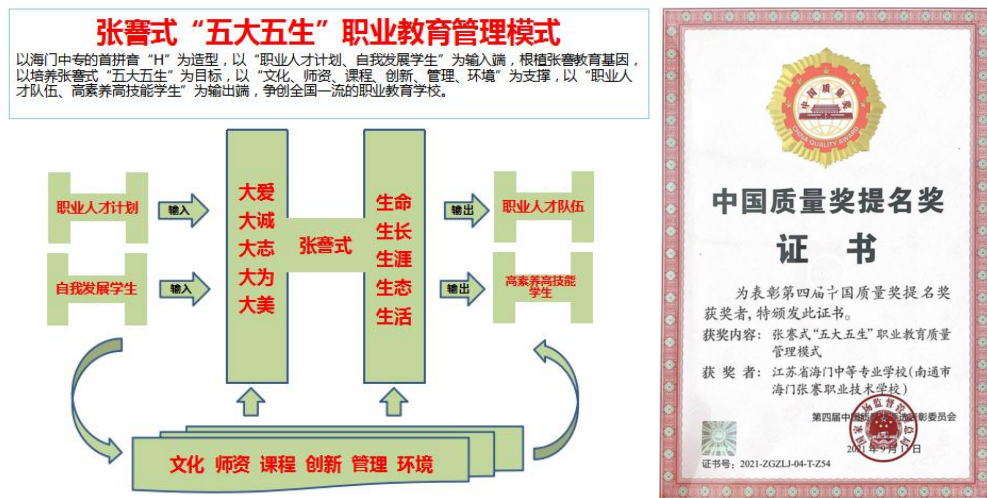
张謇式“五大五生”职业教育管理模式

以海门中专的首拼音“H”为造型，以“职业人才计划、自我发展学生”为输入端，根植张謇教育基因，以培养张謇式“五大五生”为目标，以“文化、师资、课程、创新、管理、环境”为支撑，以“职业人才队伍、高素养高技能学生”为输出端，争创全国一流的职业教育学校。

职业人才计划

输入

自我发展学生

输入

大爱
大诚
大志
大为
大美

张謇式

生命
生长
生涯
生态
生活

输出

职业人才队伍

输出

高素养高技能学生

文化 师资 课程 创新 管理 环境

中国质量奖
CHINA QUALITY AWARD

中国质量奖提名奖

证书

为表彰第四届中国质量奖提名奖获奖者，特颁发此证书。

获奖内容：张謇式“五大五生”职业教育质量管理模式

获 奖 者：江苏省海门中等专业学校（南通市海门张謇职业技术学校）

第四届中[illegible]彰委员会

2021年9月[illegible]日

证书号：2021-ZGZLJ-04-T-Z54